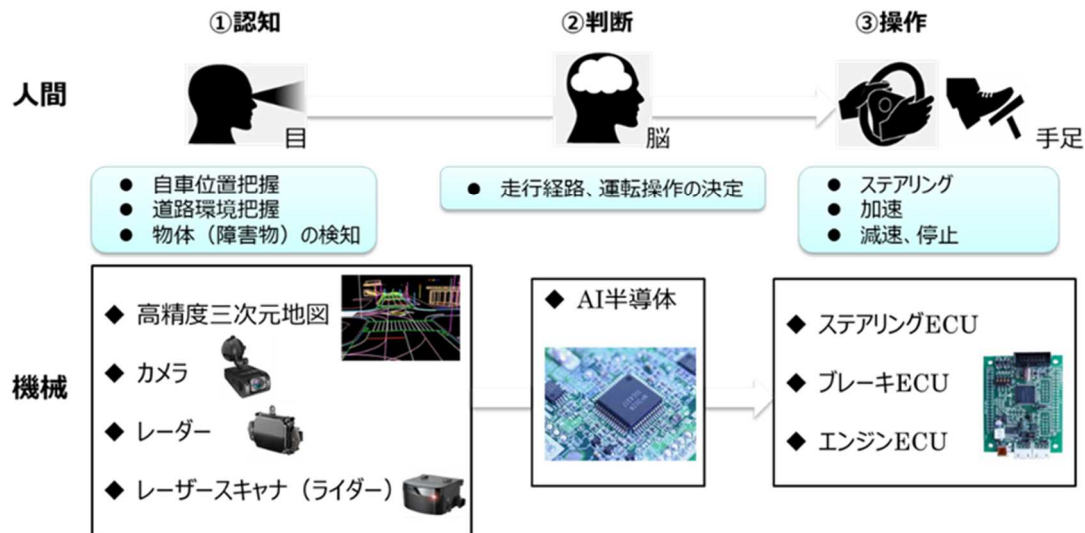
①認知

②判断

③操作

人間

目

脳

手足

● 自車位置把握
● 道路環境把握
● 物体（障害物）の検知

● 走行経路、運転操作の決定

● ステアリング
● 加速
● 減速、停止

機械

◆ 高精度三次元地図
◆ カメラ
◆ レーダー
◆ レーザースキャナ（ライダー）

◆ AI半導体

◆ ステアリングECU
◆ ブレーキECU
◆ エンジンECU